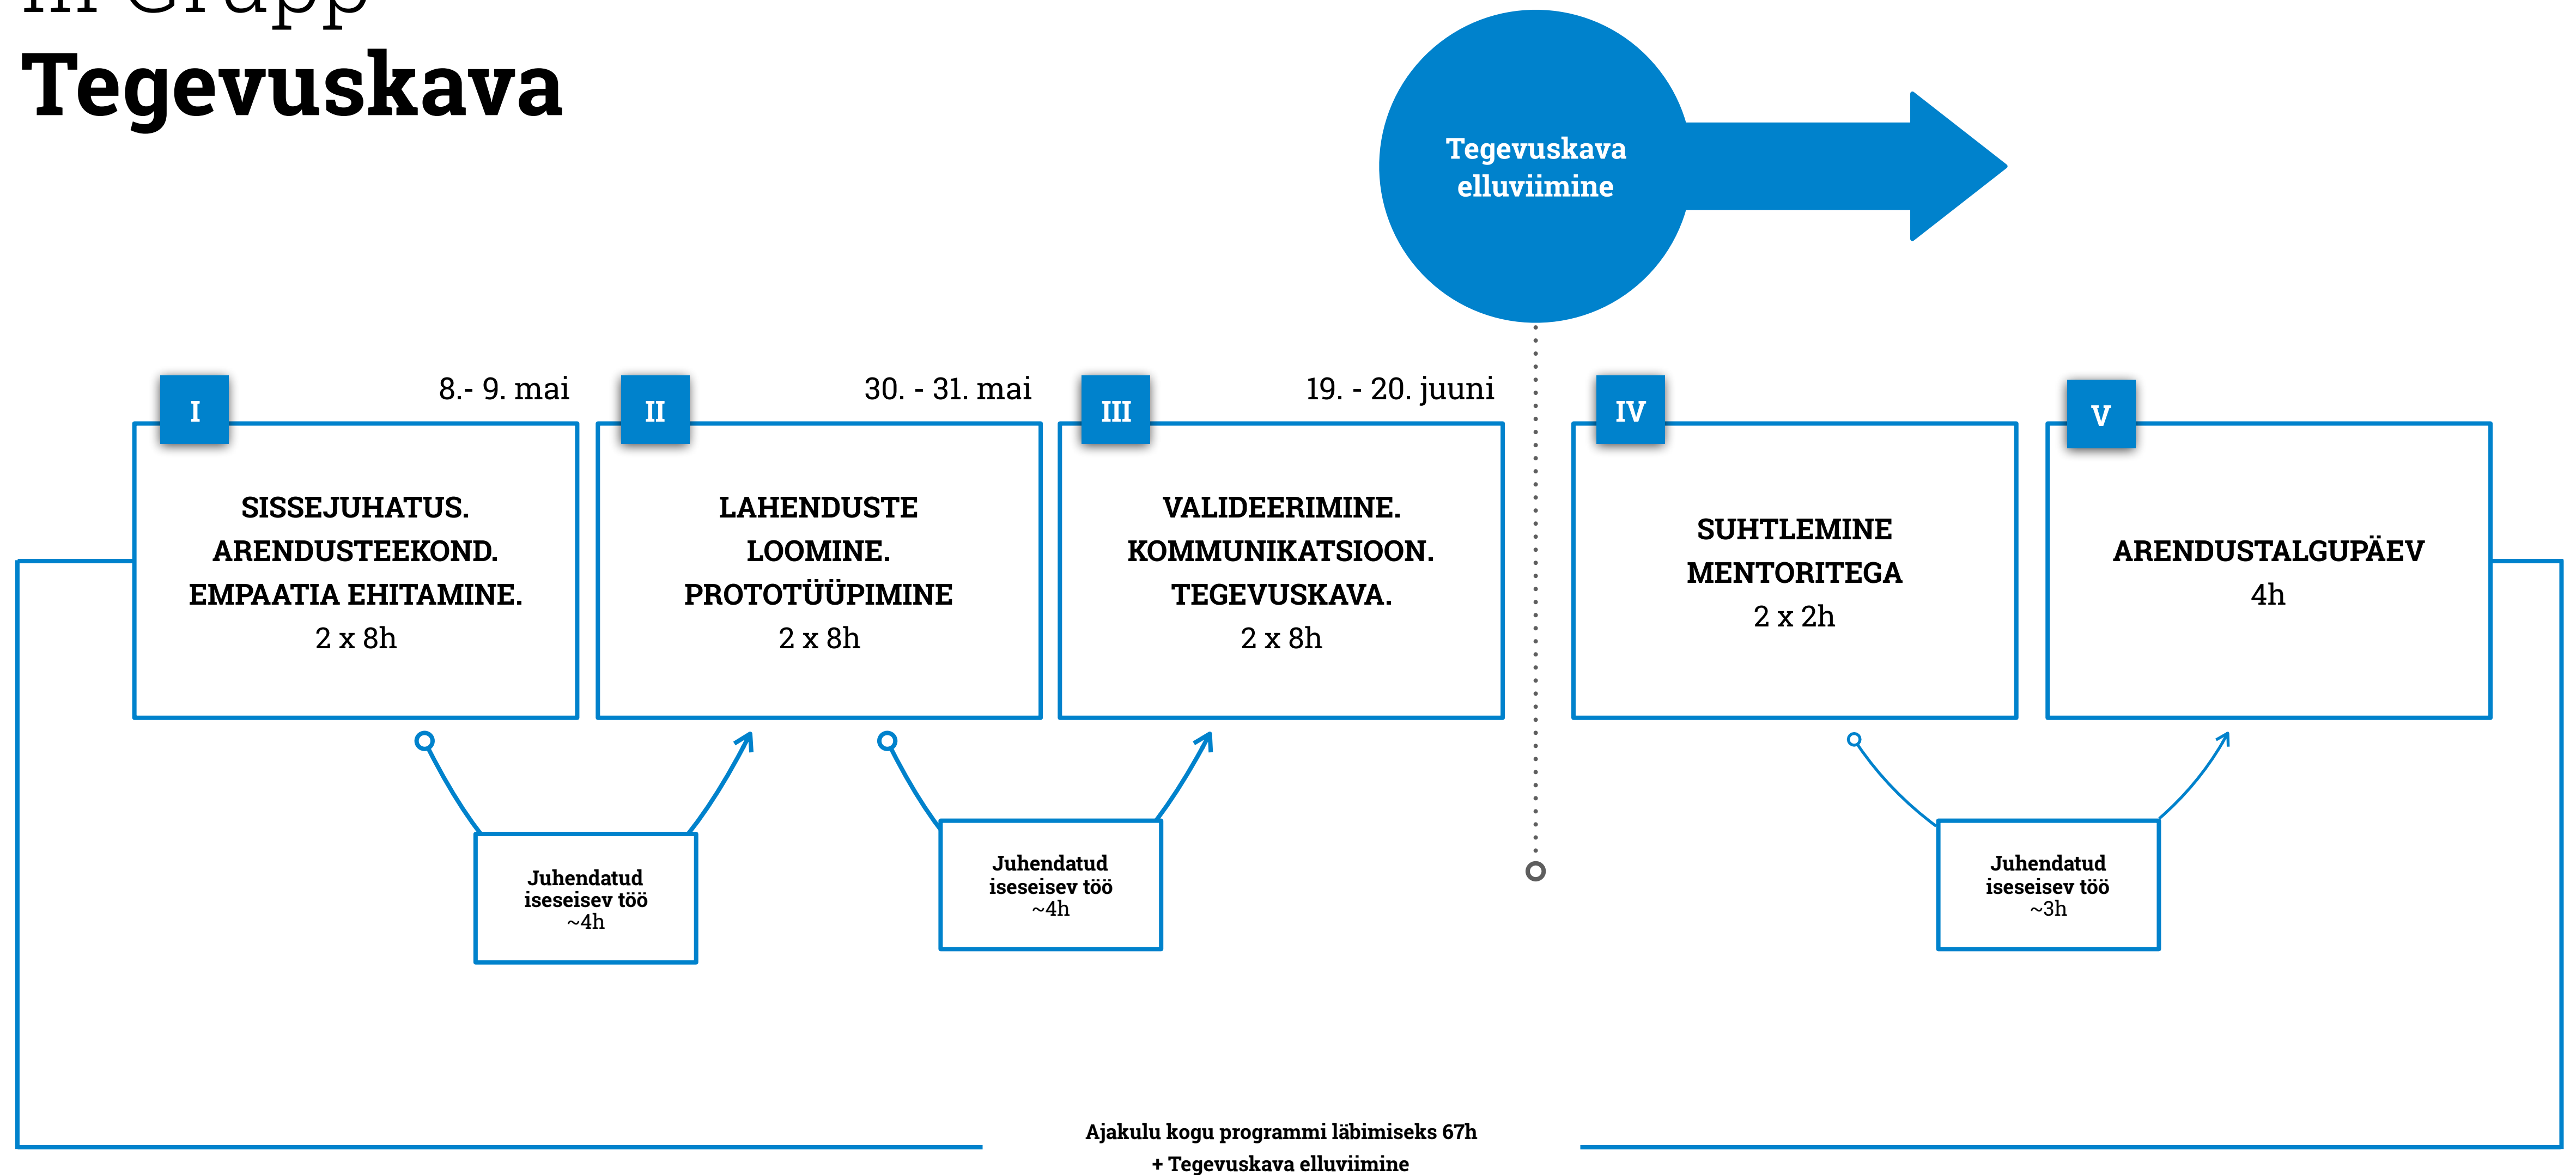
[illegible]
Tegevuskava

Tegevuskava elluviimine

I
8.- 9. mai
SISSEJUHATUS.
ARENDUSTEEKOND.
EMPAATIA EHITAMINE.
2 x 8h

II
30. - 31. mai
LAHENDUSTE LOOMINE.
PROTOTÜÜPIMINE
2 x 8h

III
19. - 20. juuni
VALIDEERIMINE.
KOMMUNIKATSIOON.
TEGEVUSKAVA.
2 x 8h

IV
SUHTLEMINE MENTORITEGA
2 x 2h

V
ARENDUSTALGUPÄEV
4h

Juhendatud iseseisev töö
~4h

Juhendatud iseseisev töö
~4h

Juhendatud iseseisev töö
~3h

Ajakulu kogu programmi läbimiseks 67h
+ Tegevuskava elluviimine